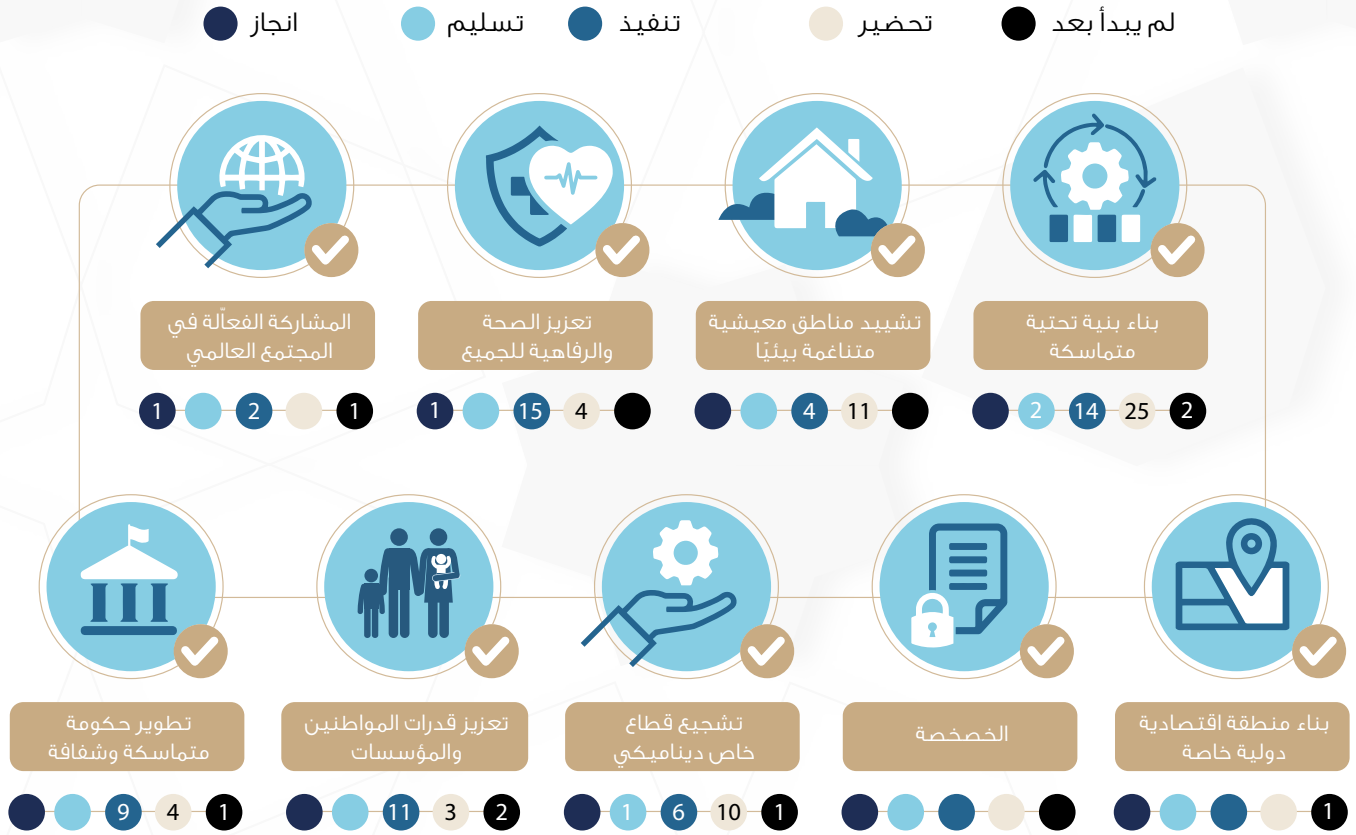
لم يبدأ بعد
تحضير
تنفيذ
تسليم
انجاز

بناء بنية تحتية متماسكة
2 25 14 2

تشييد مناطق معيشية متناغمة بيئيًا
11 4

تعزيز الصحة والرفاهية للجميع
4 15 1

المشاركة الفعالّة في المجتمع العالمي
1 2 1

بناء منطقة اقتصادية دولية خاصة
1

الخصخصة

تشجيع قطاع خاص ديناميكي
1 10 6 1

تعزيز قدرات المواطنين والمؤسسات
2 3 11

تطوير حكومة متماسكة وشفافة
1 4 9